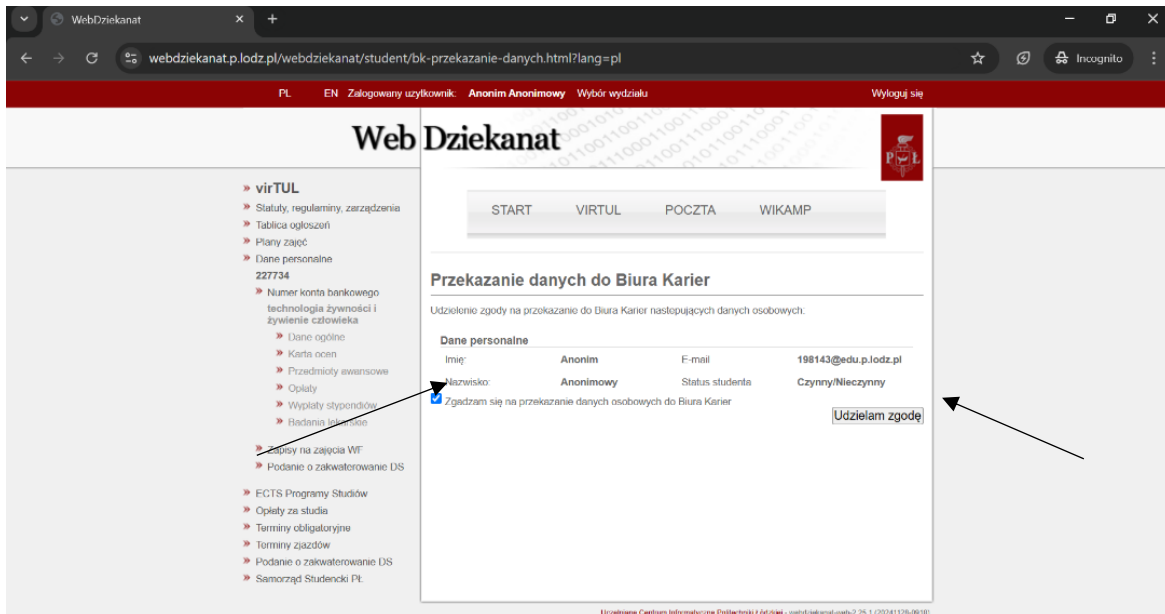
WebDziekanat
Incognito
webdziekanat.p.lodz.pl/webdziekanat/student/bk-przekazanie-danych.html?lang=pl

PL EN Zalogowany użytkownik: Anonim Anonimowy Wybór wydziału Wyloguj się

Web Dziekanat

» virTUL
» Statuty, regulaminy, zarządzenia
» Tablica ogłoszeń
» Plany zajęć
» Dane personalne
227734
» Numer konta bankowego
technologia żywności i żywienie człowieka
» Dane ogólne
» Karta ocen
» Przedmioty awansowe
» Opłaty
» Wypłaty stypendiów
» Badania lekarskie
» Zapisy na zajęcia WF
» Podanie o zakwaterowanie DS
» ECTS Programy Studiów
» Opłaty za studia
» Terminy obligatoryjne
» Terminy zjazdów
» Podanie o zakwaterowanie DS
» Samorząd Studencki PŁ

START VIRTUL POCZTA WIKAMP

Przekazanie danych do Biura Karier

Udzielenie zgody na przekazanie do Biura Karier następujących danych osobowych:

Dane personalne
| Imię: | Anonim | E-mail | 198143@edu.p.lodz.pl |
|---|---|---|---|
| Nazwisko: | Anonimowy | Status studenta | Czynny/Nieczynny |

Zgadzam się na przekazanie danych osobowych do Biura Karier
Udzielam zgodę

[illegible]